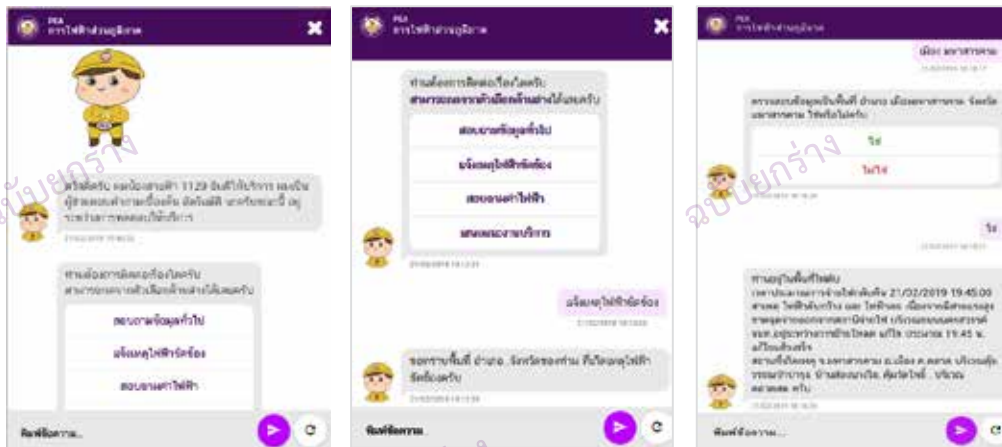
PEA
การไฟฟ้าส่วนภูมิภาค

สวัสดีครับ ผมน้องสายฟ้า 1129 ยินดีให้บริการ ผมเป็นผู้ช่วยตอบคำถามเบื้องต้น อัตโนมัติ ตลอด 24 ชั่วโมง

ท่านต้องการติดต่อเรื่องใดครับ สามารถเลือกหัวข้อด้านล่างได้เลยครับ

สอบถามข้อมูลทั่วไป

แจ้งเหตุไฟฟ้าขัดข้อง

สอบถามค่าไฟฟ้า

พิมพ์ข้อความ...

PEA
การไฟฟ้าส่วนภูมิภาค

ท่านต้องการติดต่อเรื่องใดครับ
สามารถเลือกหัวข้อด้านล่างได้เลยครับ

สอบถามข้อมูลทั่วไป

แจ้งเหตุไฟฟ้าขัดข้อง

สอบถามค่าไฟฟ้า

เสนอแนะงานบริการ

แจ้งเหตุไฟฟ้าขัดข้อง

ขอทราบพื้นที่ อำเภอ จังหวัดของท่าน ที่เกิดเหตุไฟฟ้าขัดข้องครับ

พิมพ์ข้อความ

PEA
การไฟฟ้าส่วนภูมิภาค

เมือง มหาสารคาม

ตรวจสอบข้อมูลพื้นที่ อำเภอ เมืองมหาสารคาม จังหวัด มหาสารคาม ใช่หรือไม่ครับ

ใช่

ไม่ใช่

ใช่

ท่านอยู่ในพื้นที่ไฟดับ
เวลาประมาณการจ่ายไฟกลับคืน 21/02/2019 19:45:00
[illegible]

พิมพ์ข้อความ...

ฉบับยกร่าง
ฉบับยกร่าง